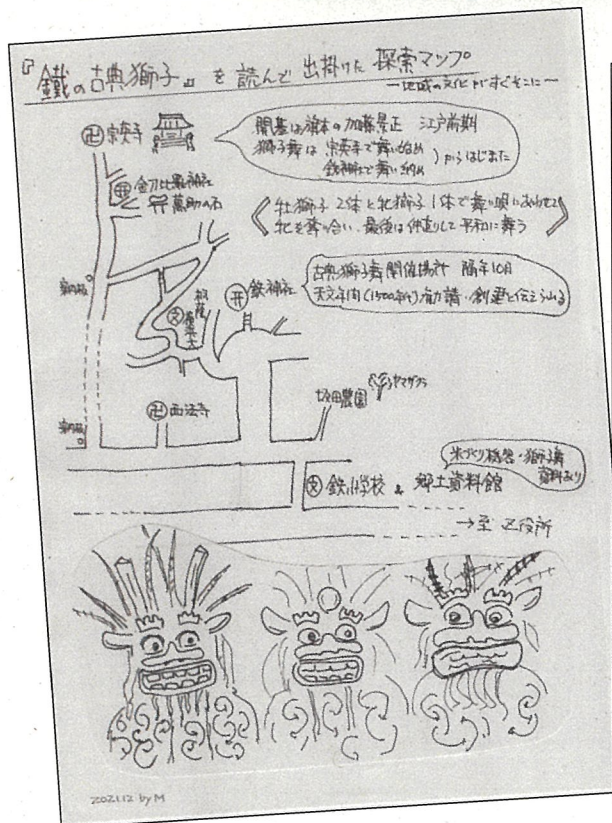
『鐵の古典獅子』を読んで出掛けた探索マップ
ー地域の文化がすぐそこにー

卍 宗英寺

開基は旗本の加藤景正 江戸前期
獅子舞は 宗英寺で舞い始め 鉄神社で舞い納め ）からはじまった

金刀比羅神社
萬助の石

《牡獅子2体と牝獅子1体で舞い唄にあわせて牝を奪い合い、最後は仲直りして平和に舞う》

新田

鉄神社

古典獅子舞開催場所 隔年10月
天文年間(1500年代)稲荷講・創建と伝えられる

杉並大

協田農園
ヤマザクラ

卍 西法寺

新田

米作り稲魂・獅子舞資料あり

文 鉄小学校 & 郷土資料館

→至 区役所

2021.12 by M